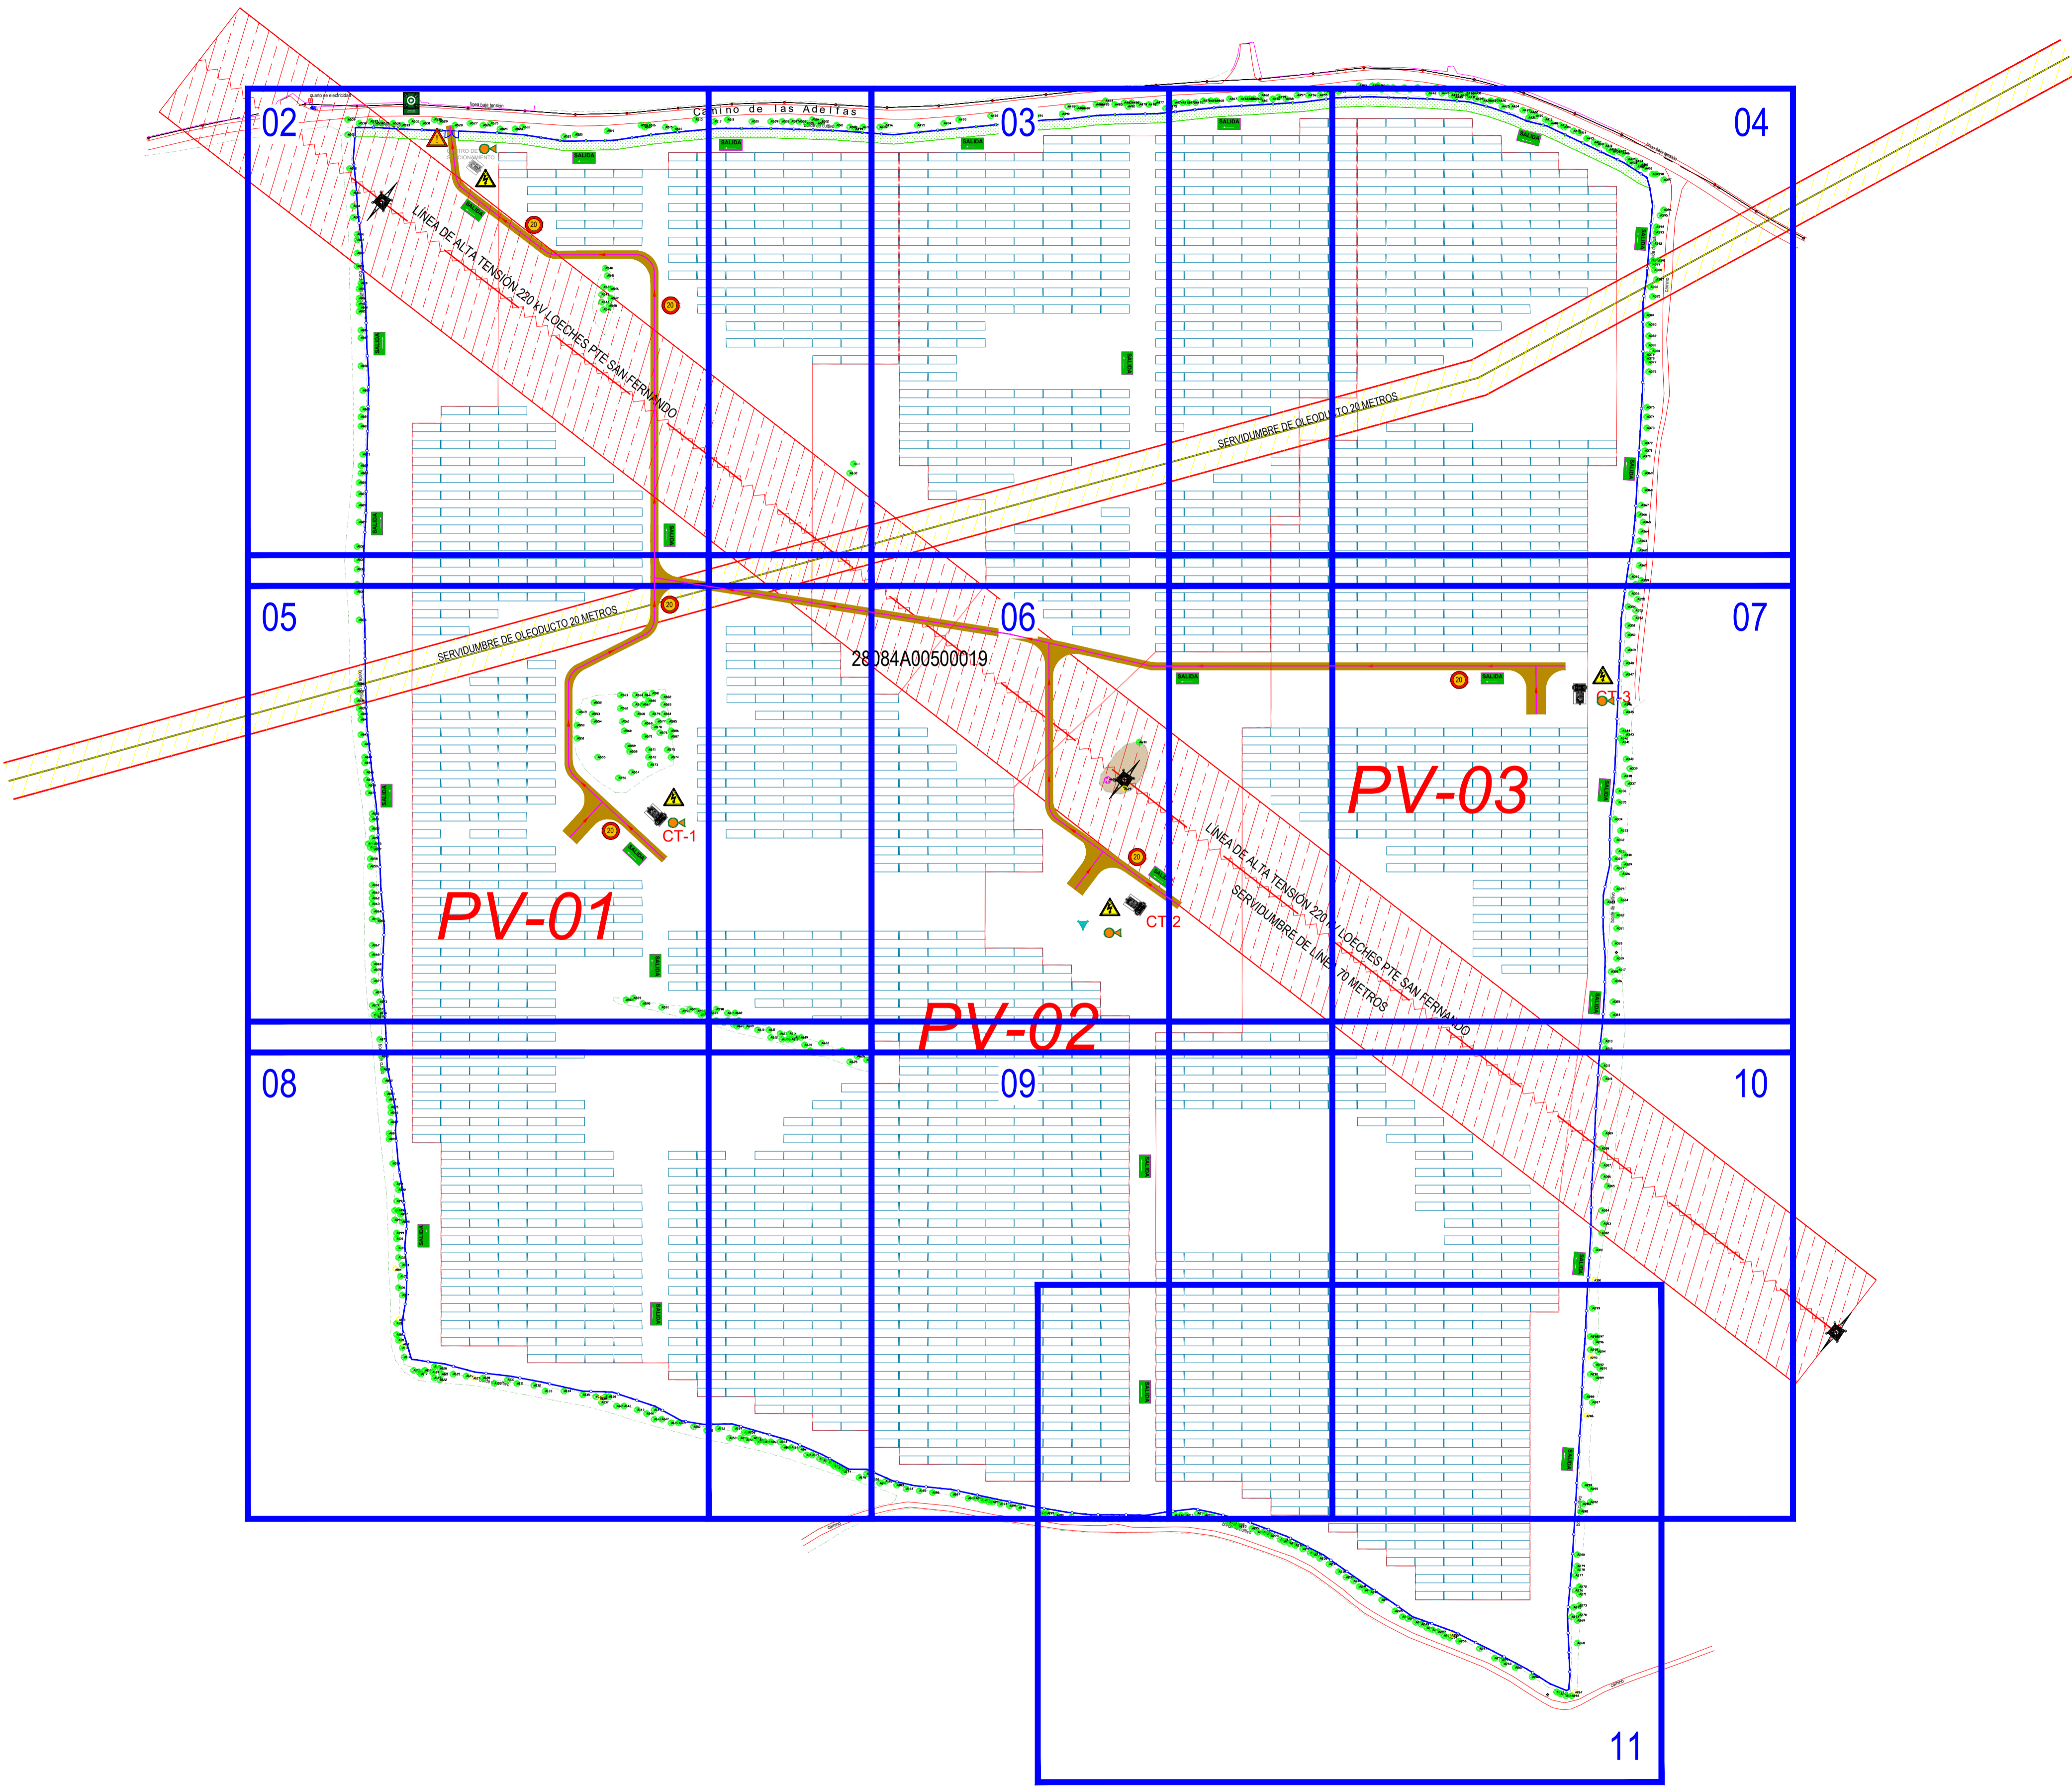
02

03

04

Camino de las Adelfas

SALIDA

SALIDA

SALIDA

SALIDA

SALIDA

20

20

20

LÍNEA DE ALTA TENSIÓN 220 kV LOECHES PTE SAN FERNANDO

SERVIDUMBRE DE OLEODUCTO 20 METROS

05

06

07

SERVIDUMBRE DE OLEODUCTO 20 METROS

28084A00500019

SALIDA

SALIDA

20

CT-3

CT-1

PV-03

20

20

CT-2

LÍNEA DE ALTA TENSIÓN 220 kV LOECHES PTE SAN FERNANDO

SERVIDUMBRE DE LÍNEA 70 METROS

PV-01

PV-02

08

09

10

11